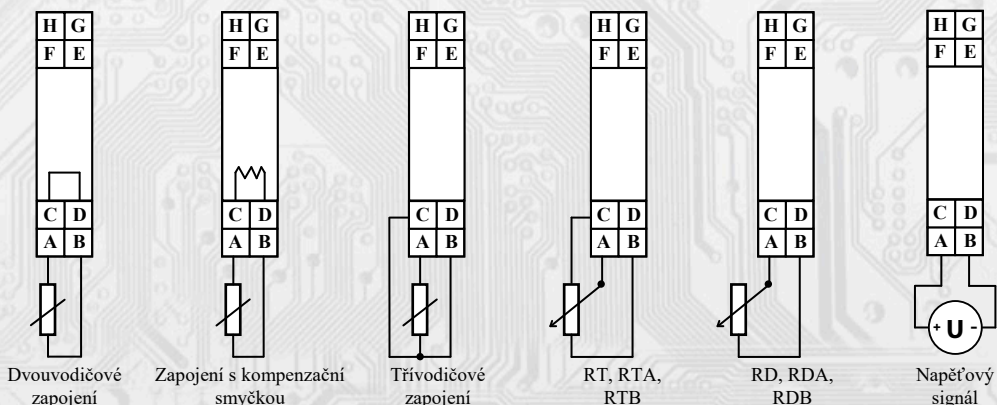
| H | G |
|---|---|
| F | E |

| C | D |
|---|---|
| A | B |

Dvouvodičové zapojení

| H | G |
|---|---|
| F | E |

| C | D |
|---|---|
| A | B |

Zapojení s kompenzační smyčkou

| H | G |
|---|---|
| F | E |

| C | D |
|---|---|
| A | B |

Třívodičové zapojení

| H | G |
|---|---|
| F | E |

| C | D |
|---|---|
| A | B |

RT, RTA, RTB

| H | G |
|---|---|
| F | E |

| C | D |
|---|---|
| A | B |

RD, RDA, RDB

| H | G |
|---|---|
| F | E |

| C | D |
|---|---|
| A | B |

+ U -

Napěťový signál